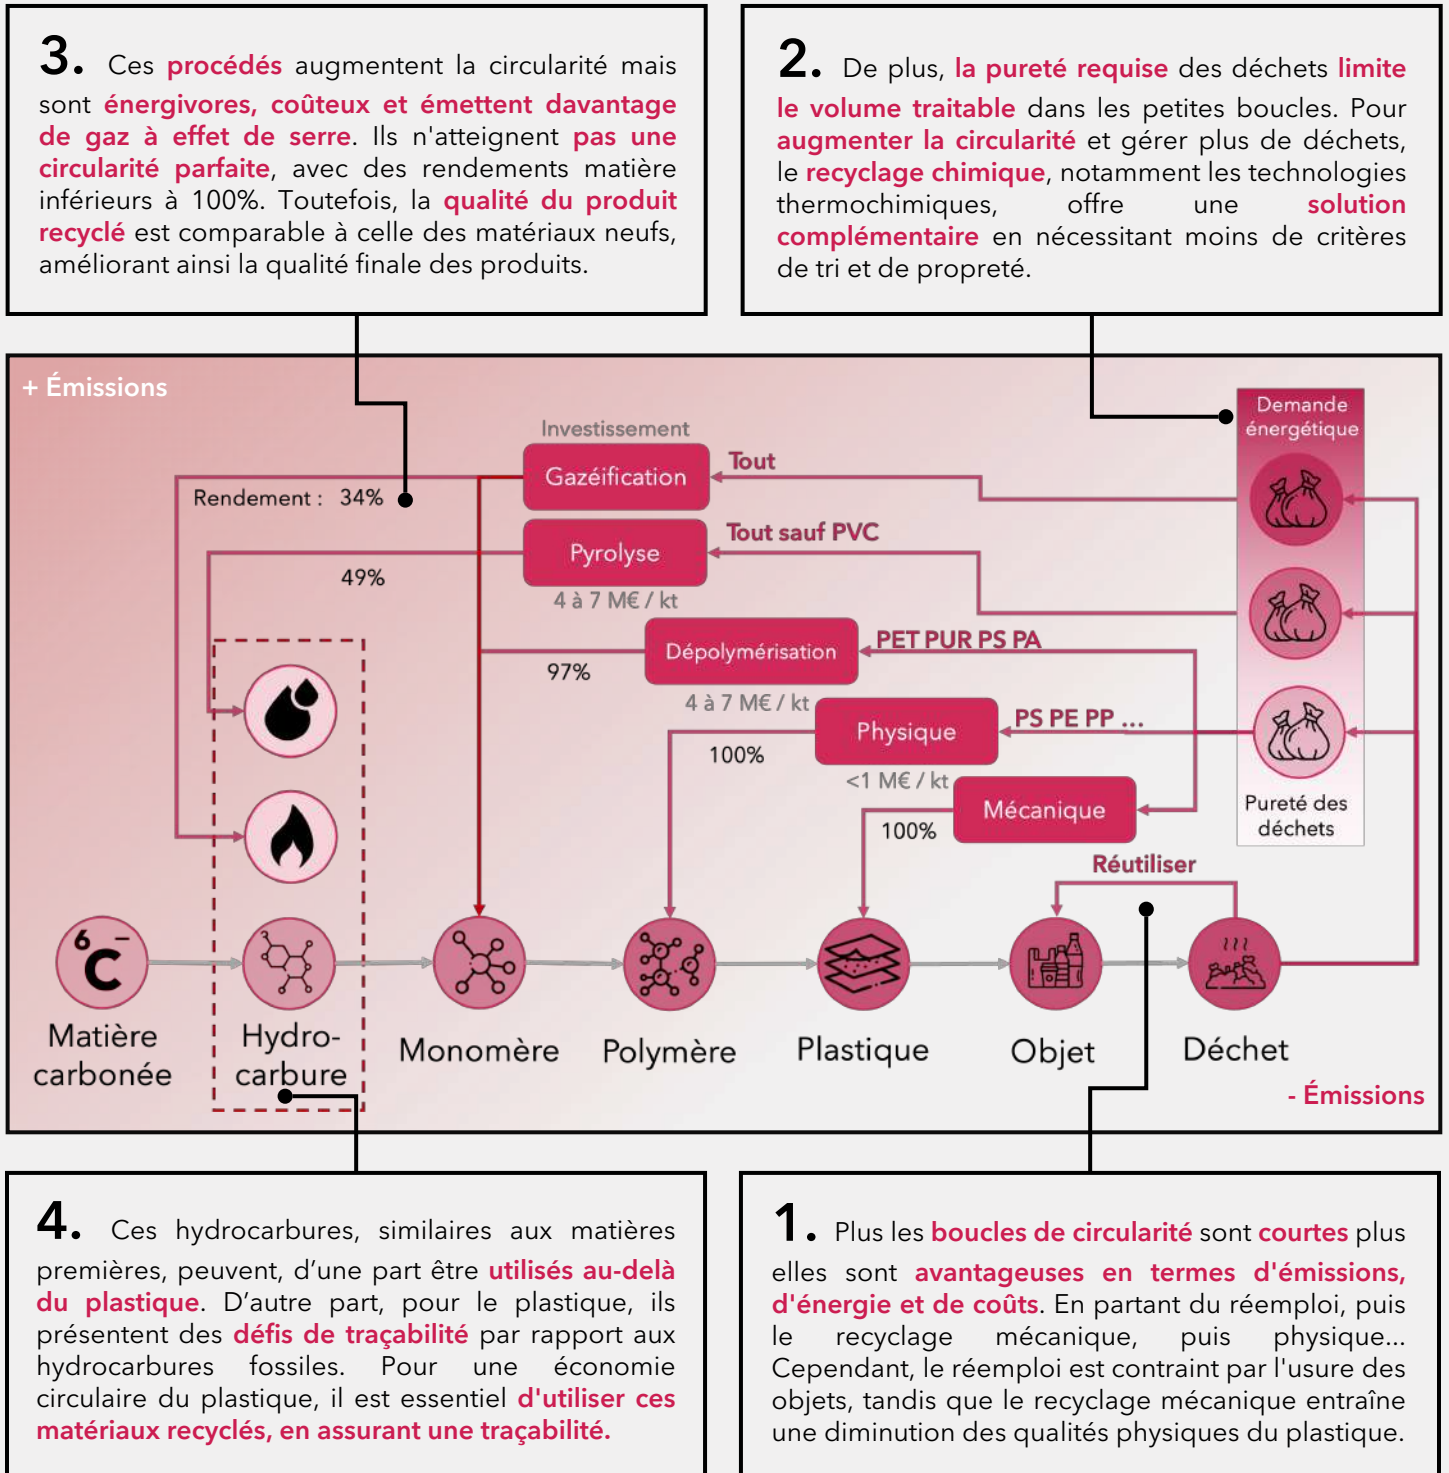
3. Ces procédés augmentent la circularité mais sont énergivores, coûteux et émettent davantage de gaz à effet de serre. Ils n'atteignent pas une circularité parfaite, avec des rendements matière inférieurs à 100%. Toutefois, la qualité du produit recyclé est comparable à celle des matériaux neufs, améliorant ainsi la qualité finale des produits.

2. De plus, la pureté requise des déchets limite le volume traitable dans les petites boucles. Pour augmenter la circularité et gérer plus de déchets, le recyclage chimique, notamment les technologies thermochimiques, offre une solution complémentaire en nécessitant moins de critères de tri et de propreté.

+ Émissions

Investissement

Gazéification

Tout

Rendement : 34%

Pyrolyse

Tout sauf PVC

49%

4 à 7 M€ / kt

Dépolymérisation

PET PUR PS PA

97%

4 à 7 M€ / kt

Physique

PS PE PP ...

100%

<1 M€ / kt

Mécanique

100%

Demande énergétique

Pureté des déchets

Réutiliser

Matière carbonée

Hydro-carbure

Monomère

Polymère

Plastique

Objet

Déchet

- Émissions

4. Ces hydrocarbures, similaires aux matières premières, peuvent, d'une part être utilisés au-delà du plastique. D'autre part, pour le plastique, ils présentent des défis de traçabilité par rapport aux hydrocarbures fossiles. Pour une économie circulaire du plastique, il est essentiel d'utiliser ces matériaux recyclés, en assurant une traçabilité.

1. Plus les boucles de circularité sont courtes plus elles sont avantageuses en termes d'émissions, d'énergie et de coûts. En partant du réemploi, puis le recyclage mécanique, puis physique... Cependant, le réemploi est contraint par l'usure des objets, tandis que le recyclage mécanique entraîne une diminution des qualités physiques du plastique.